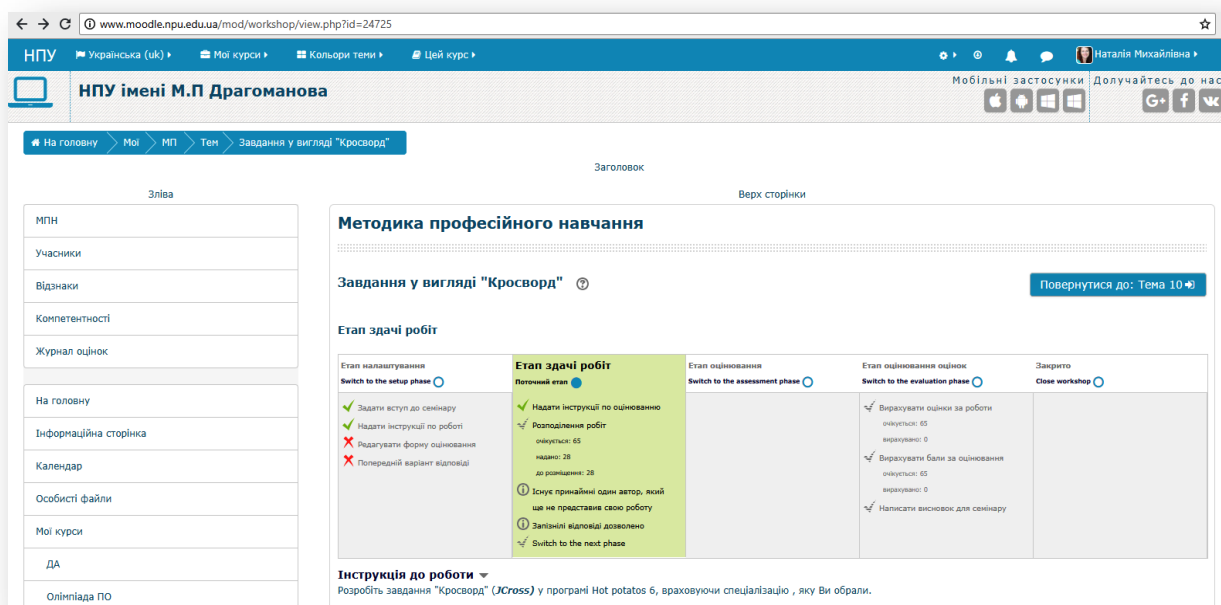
www.moodle.npu.edu.ua/mod/workshop/view.php?id=24725

НПУ Українська (uk) Мої курси Кольори теми Цей курс Наталія Михайлівна

НПУ імені М.П Драгоманова

Мобільні застосунки Долучайтесь до нас

На головну > Мої > МП > Тем > Завдання у вигляді "Кросворд"

Заголовок

Зліва

МПН
Учасники
Відзнаки
Компетентності
Журнал оцінок

На головну
Інформаційна сторінка
Календар
Особисті файли
Мої курси
ДА
Олімпіада ПО

Верх сторінки

Методика професійного навчання

Завдання у вигляді "Кросворд"

Повернутися до: Тема 10

Етап здачі робіт

| Етап налаштування<br>Switch to the setup phase | Етап здачі робіт<br>Поточний етап | Етап оцінювання<br>Switch to the assessment phase | Етап оцінювання оцінок<br>Switch to the evaluation phase | Закрито<br>Close workshop |
|---|---|---|---|---|
| Задати вступ до семінару<br>Надати інструкції по роботі<br>Редагувати форму оцінювання<br>Попередній варіант відповіді | Надати інструкції по оцінюванню<br>Розподілення робіт<br>очікується: 65<br>надано: 28<br>до розміщення: 28<br>Існує принаймні один автор, який ще не представив свою роботу<br>Запізнілі відповіді дозволено<br>Switch to the next phase | | Вирахувати оцінки за роботи<br>очікується: 65<br>вираховано: 0<br>Вирахувати бали за оцінювання<br>очікується: 65<br>вираховано: 0<br>Написати висновок для семінару | |

Інструкція до роботи

Розробіть завдання "Кросворд" (JCross) у програмі Hot potatos 6, враховуючи спеціалізацію , яку Ви обрали.